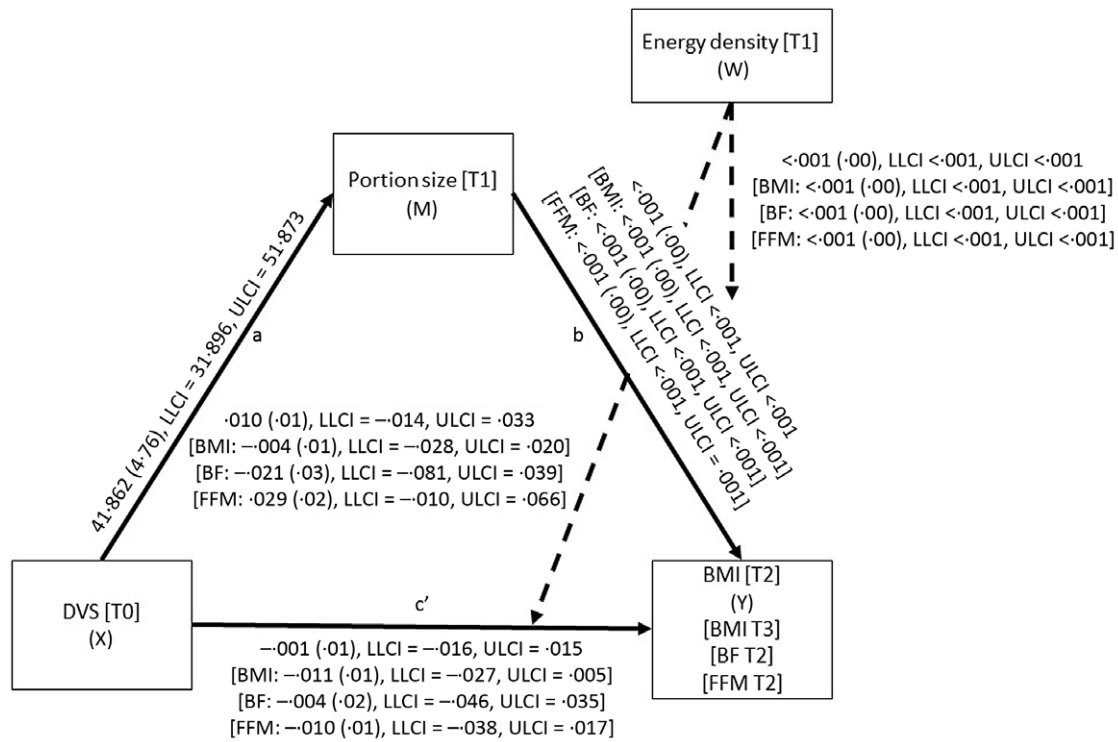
Energy density [T1]
(W)

<·001 (·00), LLCI <·001, ULCI <·001
[BMI: <·001 (·00), LLCI <·001, ULCI <·001]
[BF: <·001 (·00), LLCI <·001, ULCI <·001]
[FFM: <·001 (·00), LLCI <·001, ULCI <·001]

Portion size [T1]
(M)

41·862 (4·76), LLCI = 31·896, ULCI = 51·873

a

b

<·001 (·00), LLCI <·001, ULCI <·001
[BMI: <·001 (·00), LLCI <·001, ULCI <·001]
[BF: <·001 (·00), LLCI <·001, ULCI <·001]
[FFM: <·001 (·00), LLCI <·001, ULCI = ·001]

·010 (·01), LLCI = –·014, ULCI = ·033
[BMI: –·004 (·01), LLCI = –·028, ULCI = ·020]
[BF: –·021 (·03), LLCI = –·081, ULCI = ·039]
[FFM: ·029 (·02), LLCI = –·010, ULCI = ·066]

DVS [T0]
(X)

c'

BMI [T2]
(Y)
[BMI T3]
[BF T2]
[FFM T2]

–·001 (·01), LLCI = –·016, ULCI = ·015
[BMI: –·011 (·01), LLCI = –·027, ULCI = ·005]
[BF: –·004 (·02), LLCI = –·046, ULCI = ·035]
[FFM: –·010 (·01), LLCI = –·038, ULCI = ·017]